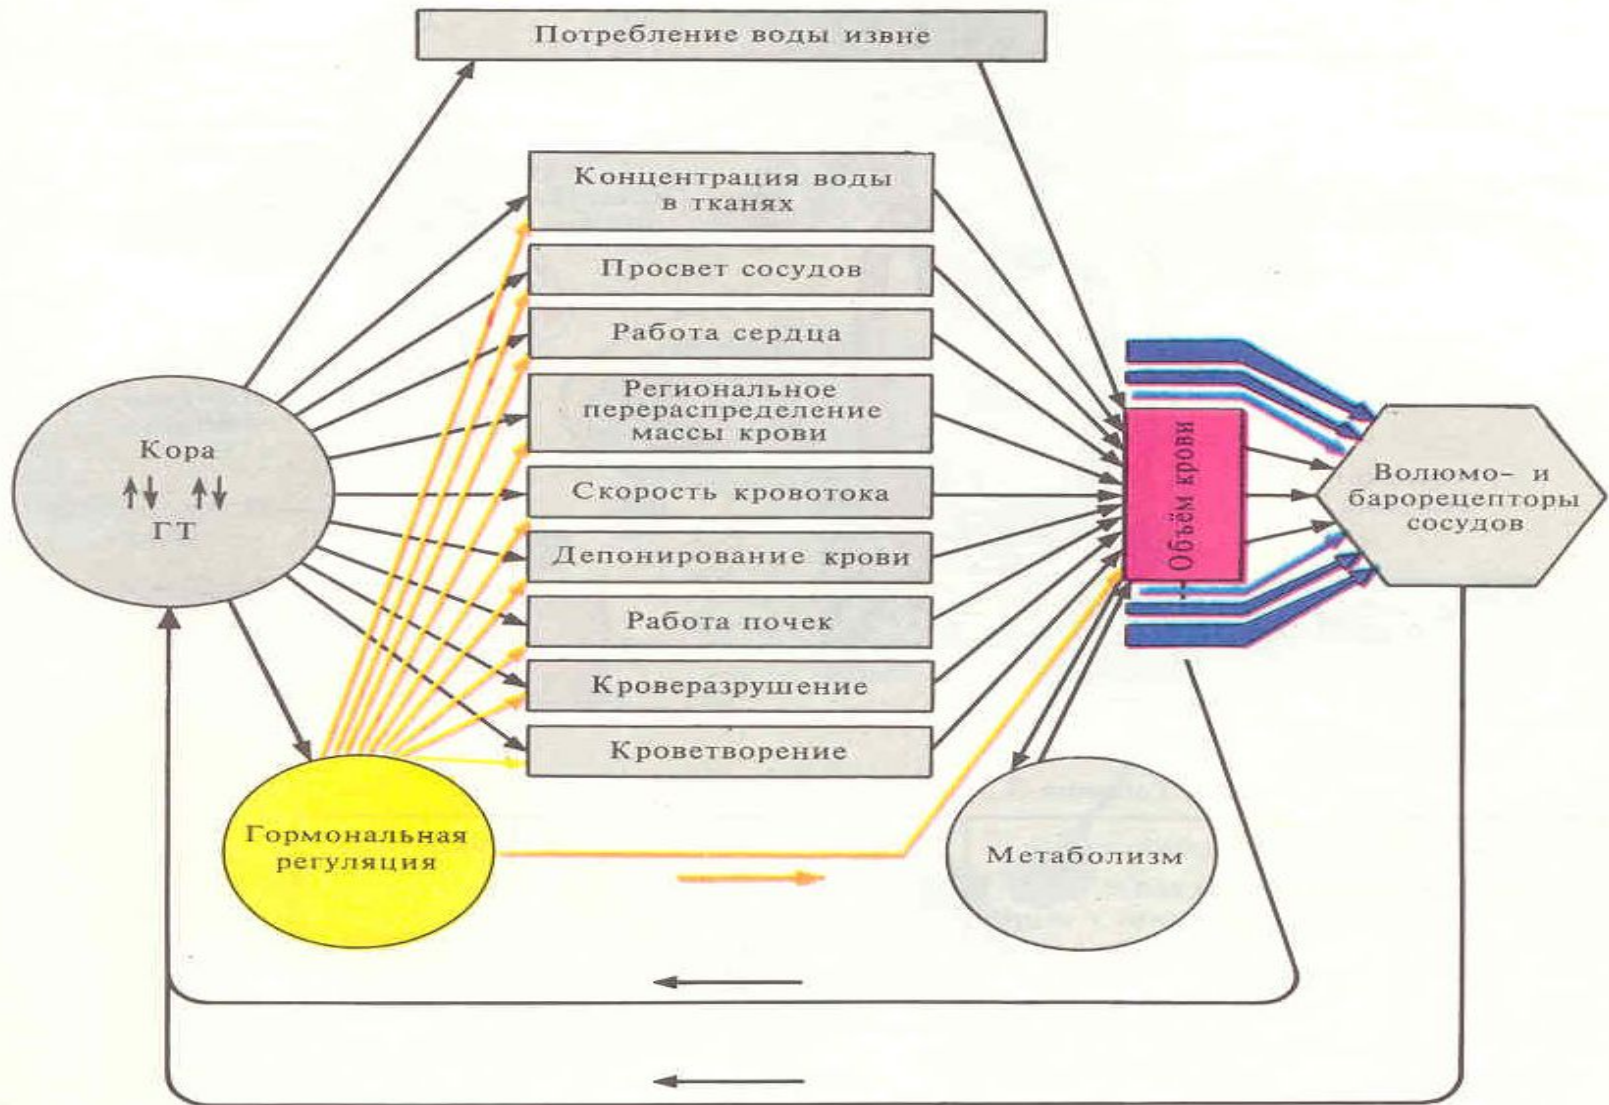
Потребление воды извне

Концентрация воды в тканях

Просвет сосудов

Работа сердца

Региональное перераспределение массы крови

Скорость кровотока

Депонирование крови

Работа почек

Кроверазрушение

Кроветворение

Кора
↑↓ ↑↓
ГТ

Объём крови

Волюмо- и барорецепторы сосудов

Гормональная регуляция

Метаболизм